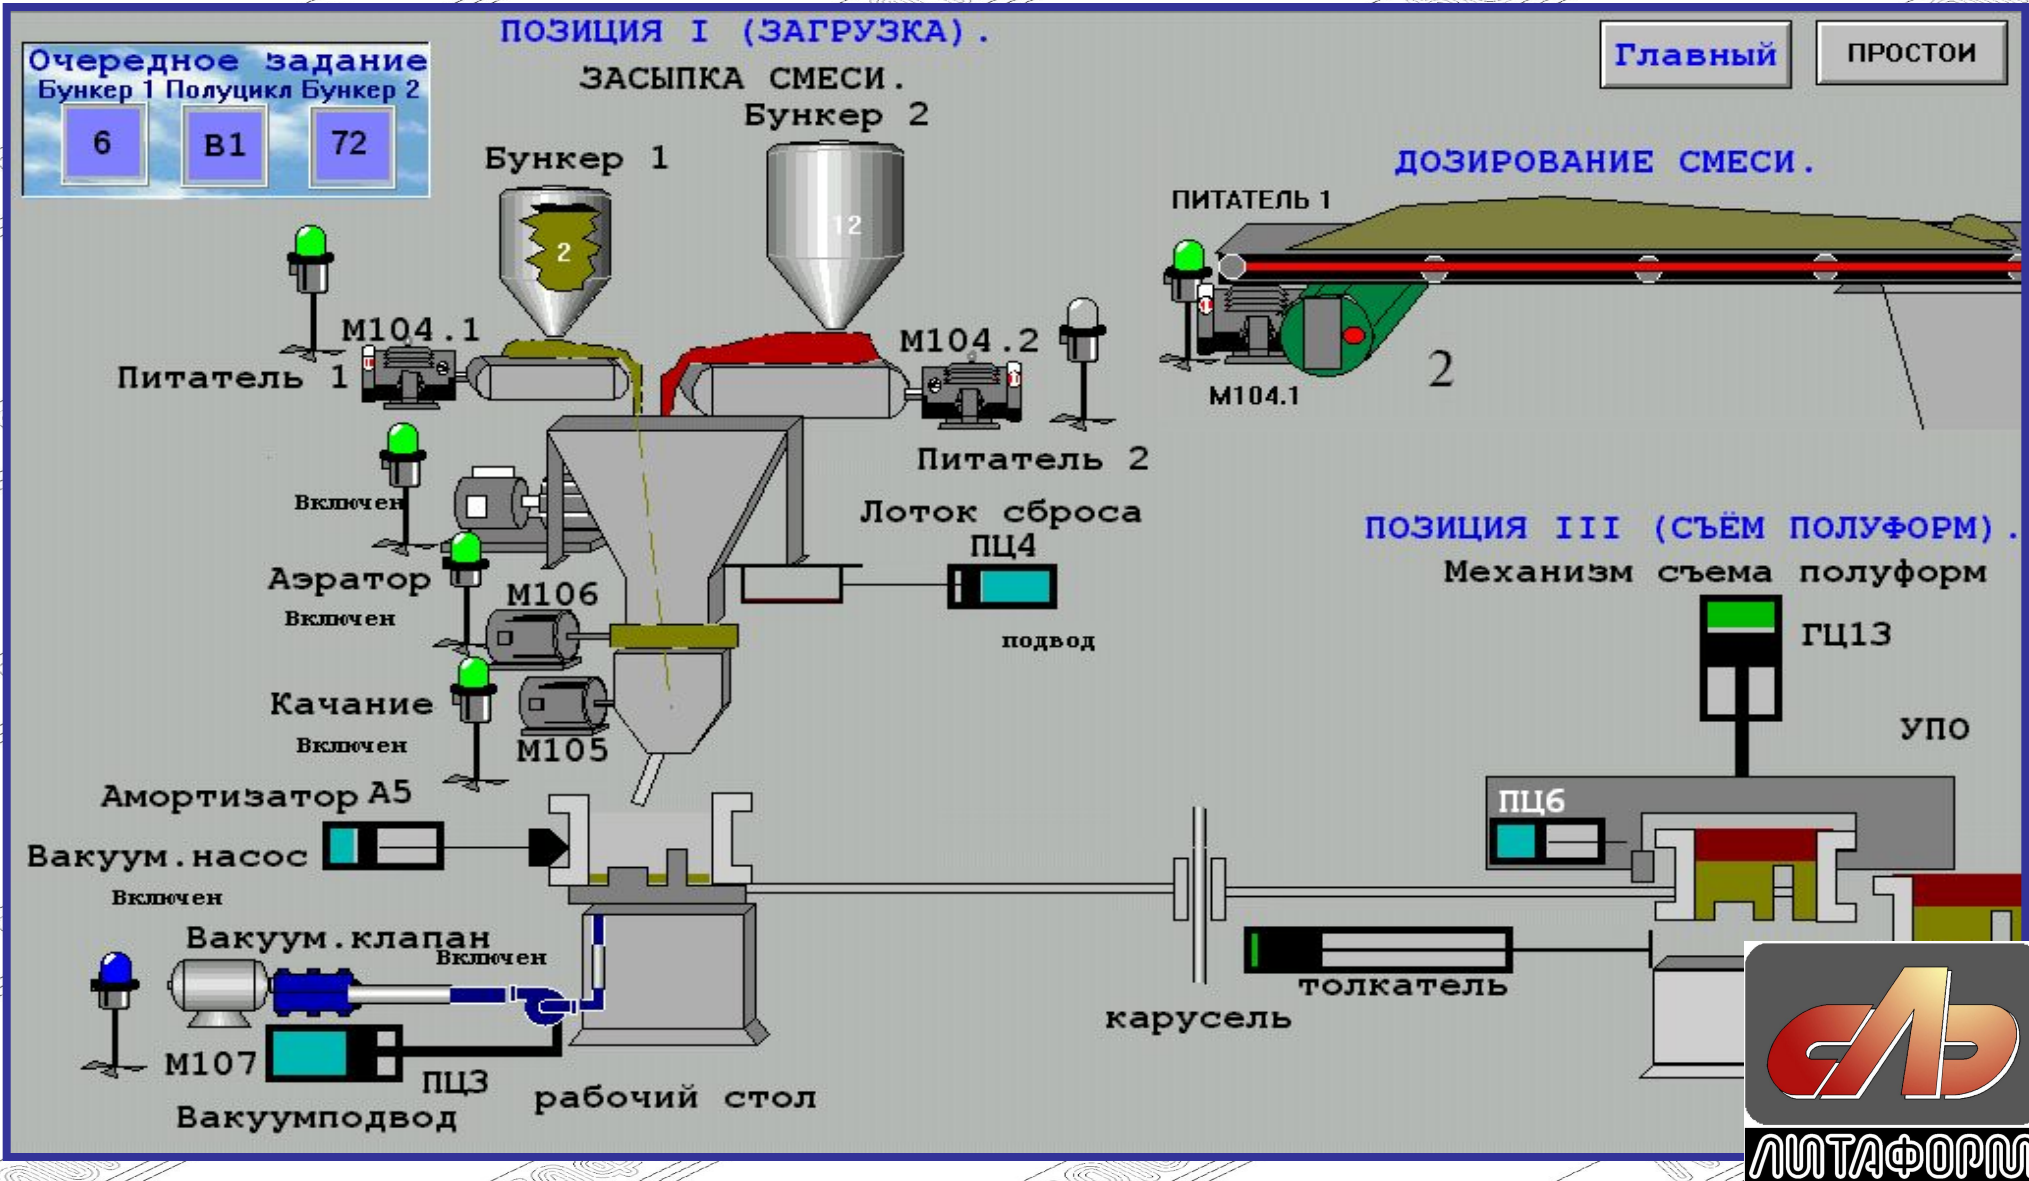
ПОЗИЦИЯ I (ЗАГРУЗКА).

ЗАСЫПКА СМЕСИ.

Главный

ПРОСТОИ

Очередное задание

Бункер 1 Полуцикл Бункер 2

| 6 | В1 | 72 |
|---|---|---|

Бункер 2

12

Бункер 1

2

ДОЗИРОВАНИЕ СМЕСИ.

ПИТАТЕЛЬ 1

M104.1

2

M104.1

Питатель 1

M104.2

Питатель 2

Включен

Лоток сброса

ПЦ4

ПОЗИЦИЯ III (СЪЁМ ПОЛУФОРМ).

Механизм съема полуформ

Аэратор

Включен

M106

подвод

ГЦ13

Качание

Включен

M105

УПО

Амортизатор А5

ПЦ6

Вакуум.насос

Включен

Вакуум.клапан

Включен

толкатель

карусель

M107

ПЦ3

Вакуумподвод

рабочий стол

ЛИТАФОРМ